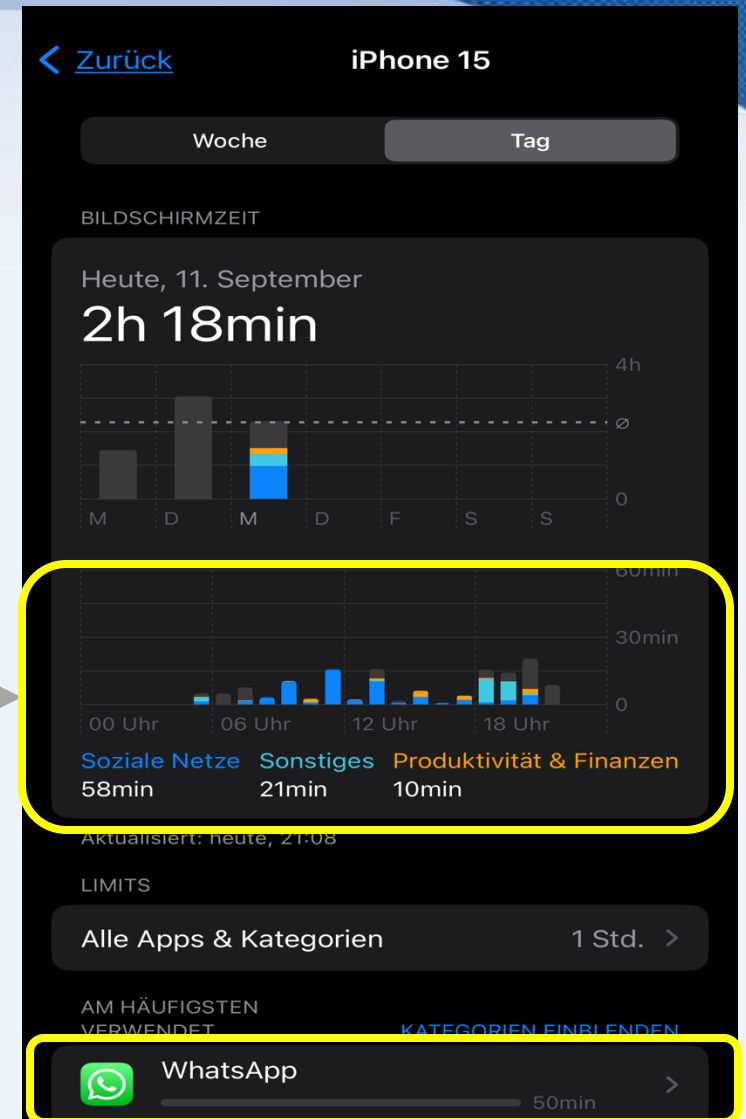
< Zurück iPhone 15

Woche Tag

BILDSCHIRMZEIT

Heute, 11. September
2h 18min

4h
⌀
0
M D M D F S S

60min
30min
0
00 Uhr 06 Uhr 12 Uhr 18 Uhr

Soziale Netze
58min
Sonstiges
21min
Produktivität & Finanzen
10min

Aktualisiert: heute, 21:08

LIMITS

Alle Apps & Kategorien 1 Std. >

AM HÄUFIGSTEN VERWENDET
KATEGORIEN EINBLENDEN

WhatsApp
50min >